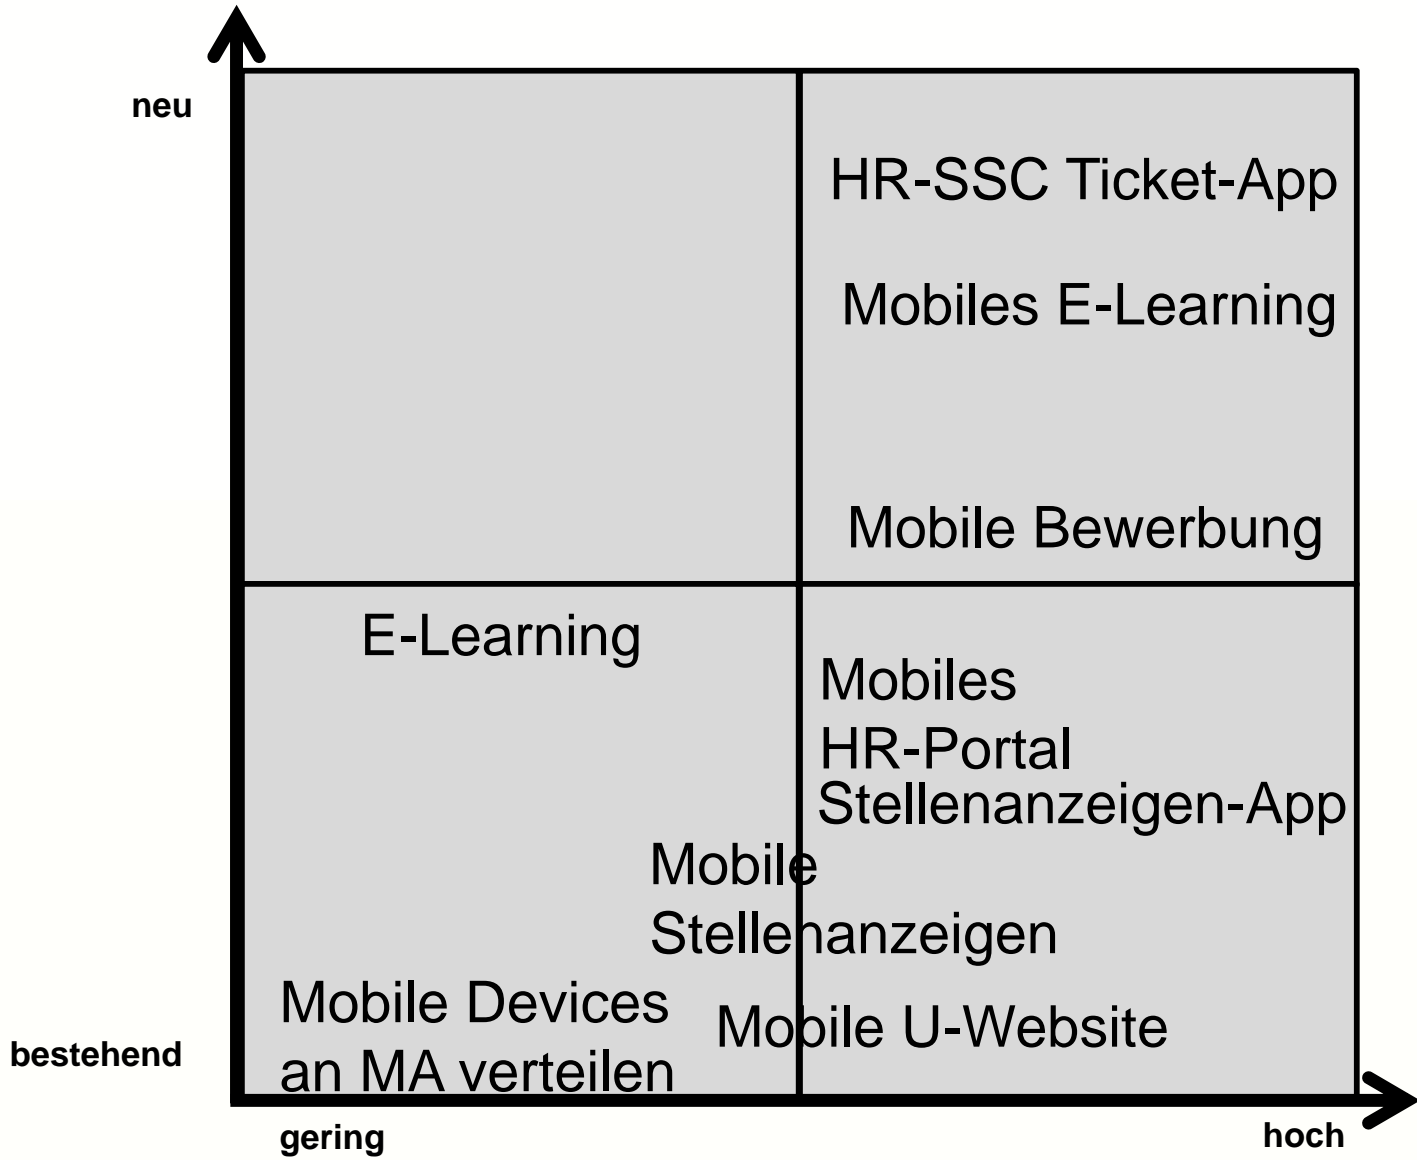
neu

HR-SSC Ticket-App

Mobiles E-Learning

Mobile Bewerbung

E-Learning

Mobiles HR-Portal

Stellenanzeigen-App

Mobile Stellenanzeigen

Mobile Devices an MA verteilen

Mobile U-Website

bestehend

gering

hoch